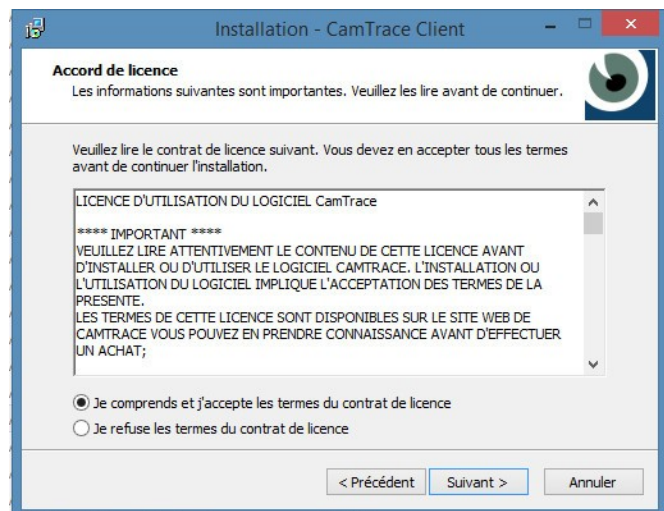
Installation - CamTrace Client

Accord de licence
Les informations suivantes sont importantes. Veuillez les lire avant de continuer.

Veuillez lire le contrat de licence suivant. Vous devez en accepter tous les termes avant de continuer l'installation.

LICENCE D'UTILISATION DU LOGICIEL CamTrace

**** IMPORTANT ****
VEUILLEZ LIRE ATTENTIVEMENT LE CONTENU DE CETTE LICENCE AVANT D'INSTALLER OU D'UTILISER LE LOGICIEL CAMTRACE. L'INSTALLATION OU L'UTILISATION DU LOGICIEL IMPLIQUE L'ACCEPTATION DES TERMES DE LA PRESENTE.
LES TERMES DE CETTE LICENCE SONT DISPONIBLES SUR LE SITE WEB DE CAMTRACE VOUS POUVEZ EN PRENDRE CONNAISSANCE AVANT D'EFFECTUER UN ACHAT;

Je comprends et j'accepte les termes du contrat de licence
Je refuse les termes du contrat de licence

< Précédent | Suivant > | Annuler